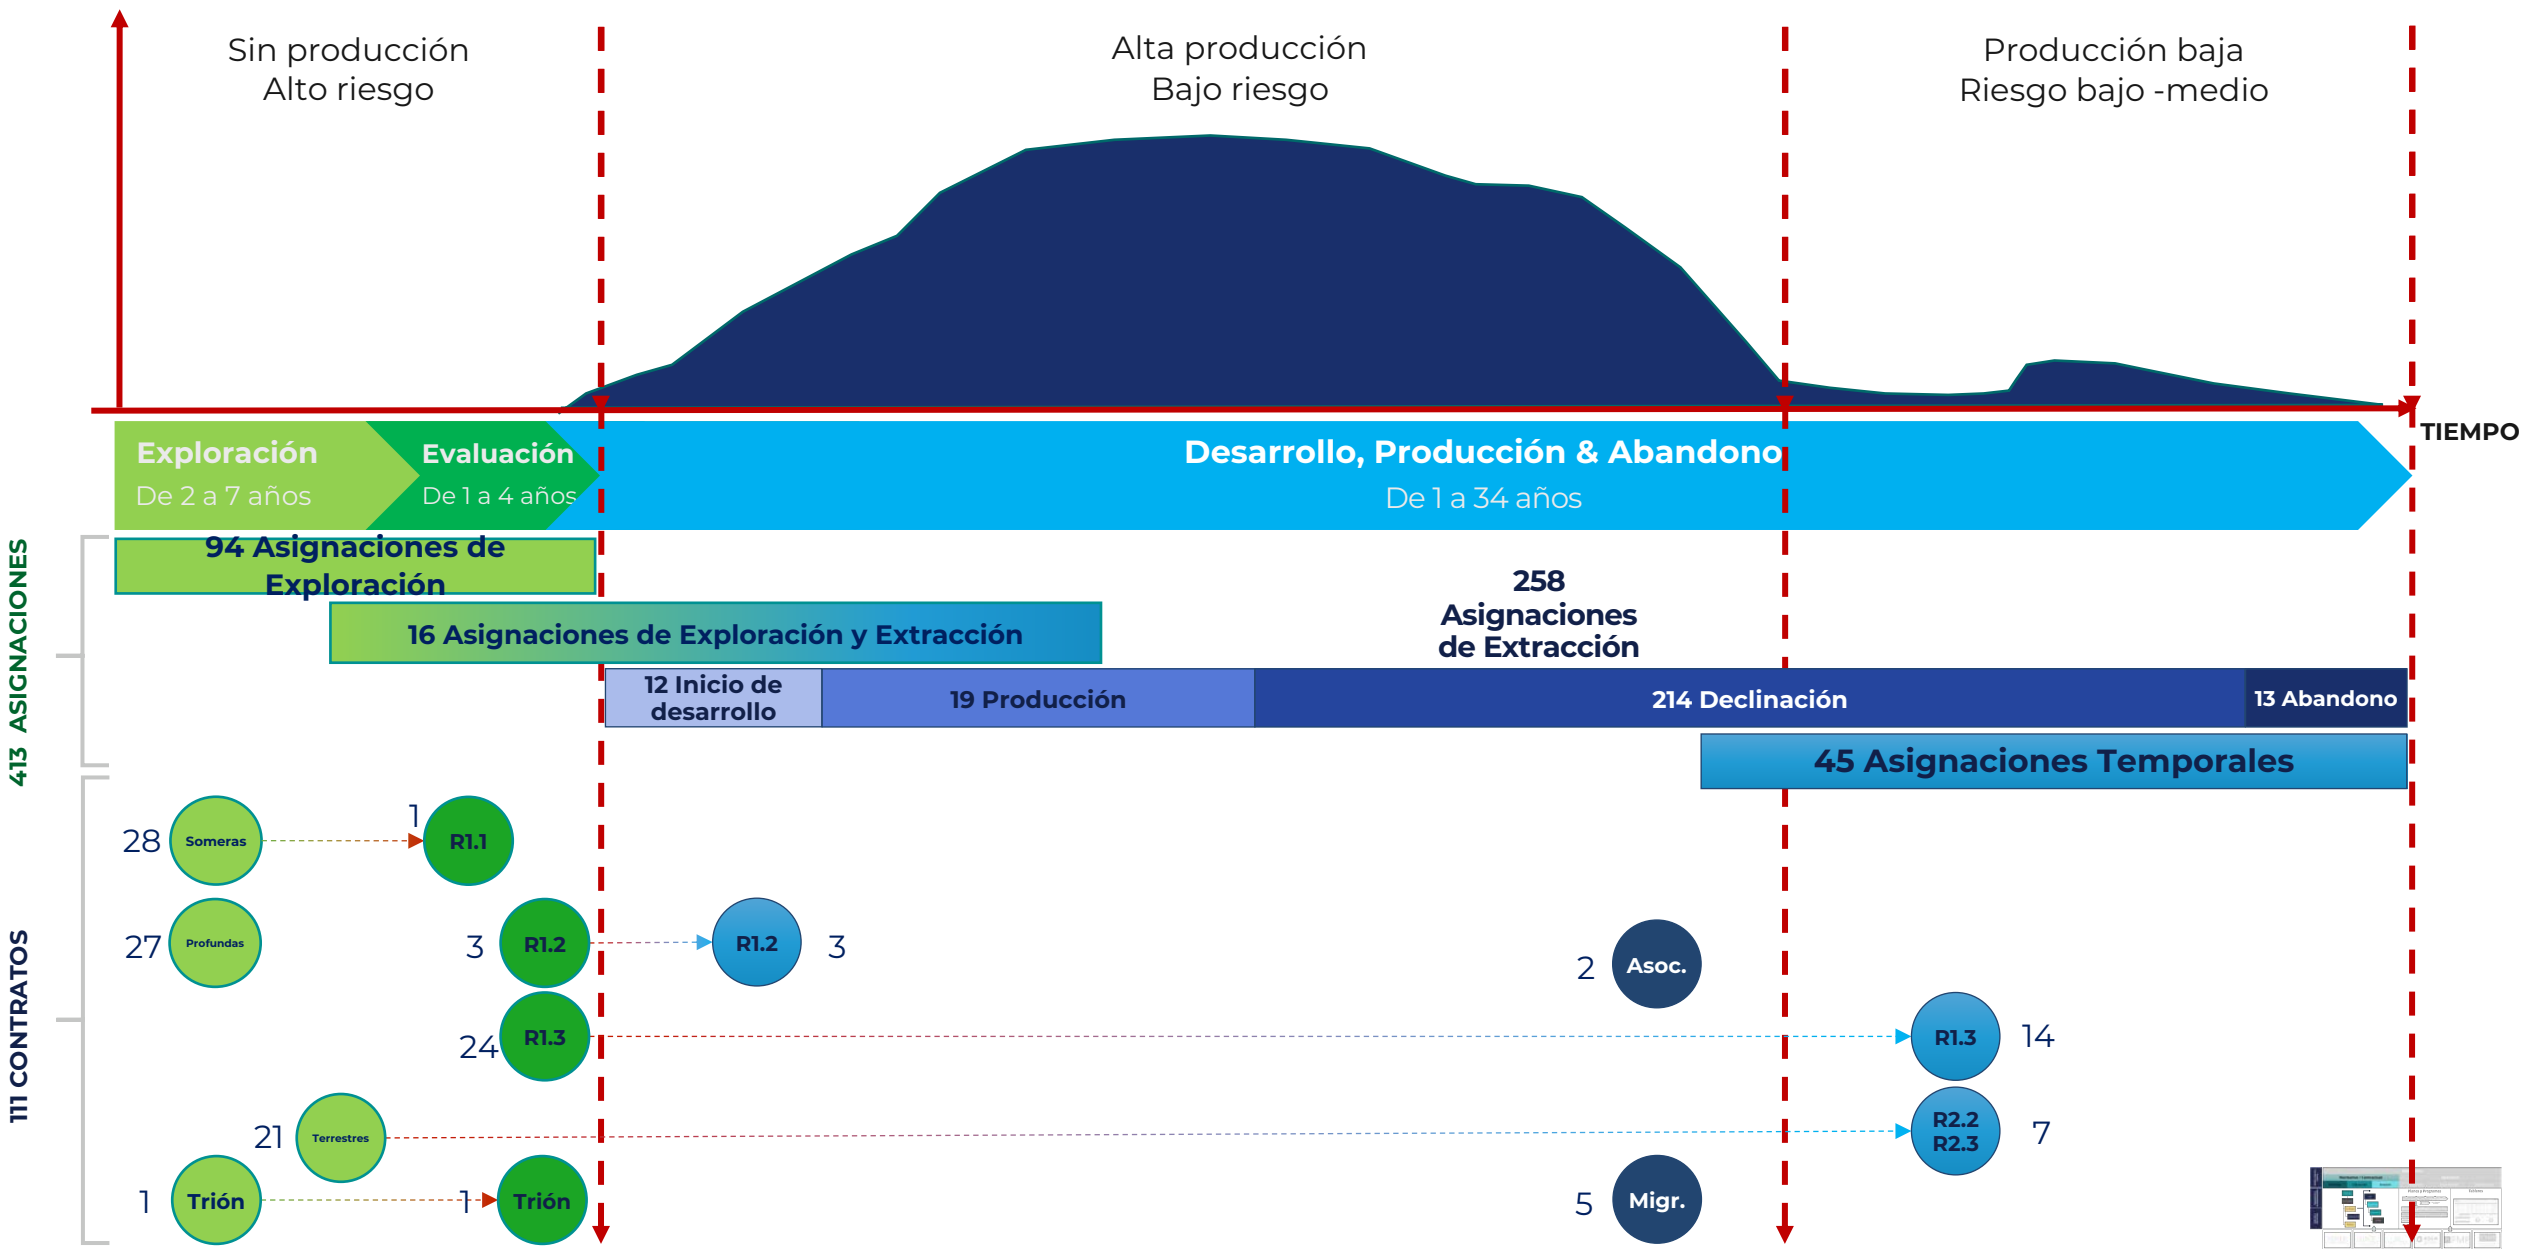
Sin producción
Alto riesgo

Alta producción
Bajo riesgo

Producción baja
Riesgo bajo -medio

TIEMPO

Exploración
De 2 a 7 años

Evaluación
De 1 a 4 años

Desarrollo, Producción & Abandono
De 1 a 34 años

413 ASIGNACIONES

94 Asignaciones de Exploración

16 Asignaciones de Exploración y Extracción

258 Asignaciones de Extracción

| 12 Inicio de desarrollo | 19 Producción | 214 Declinación | 13 Abandono |
|---|---|---|---|

45 Asignaciones Temporales

111 CONTRATOS

28 Someras → 1 R1.1

27 Profundas

3 R1.2 → R1.2 3

24 R1.3 → R1.3 14

21 Terrestres → R2.2 R2.3 7

2 Asoc.

1 Trión → 1 Trión

5 Migr.